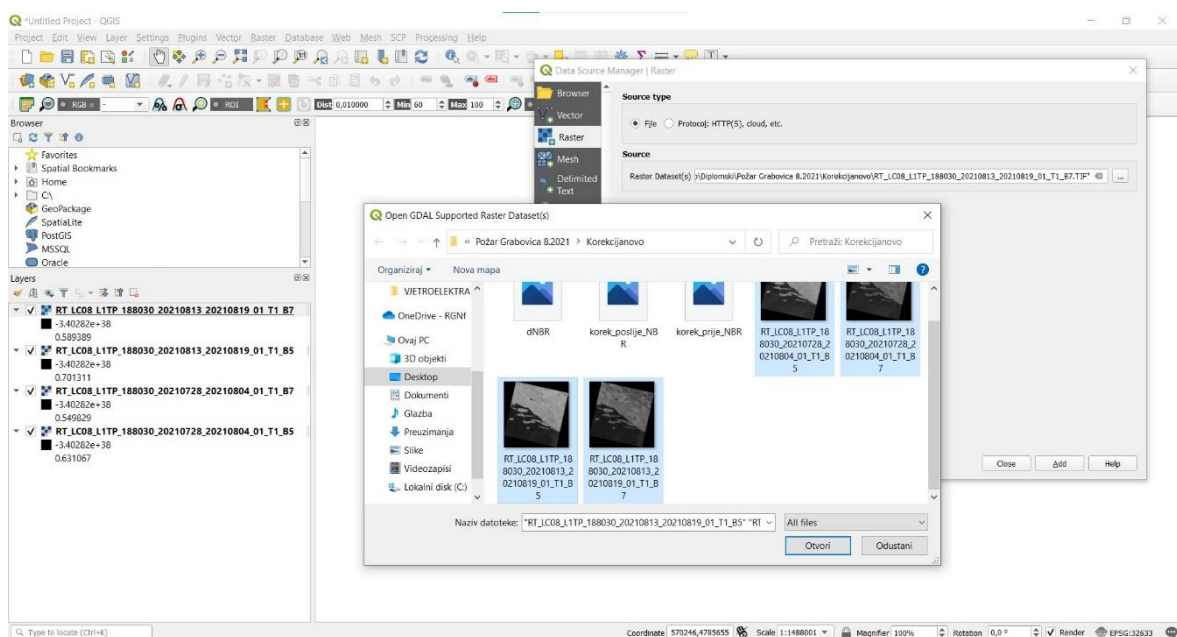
*Untitled Project - QGIS

Project Edit View Layer Settings Plugins Vector Raster Database Web Mesh SCP Processing Help

RGB = ROI Dist 0,010000 Min 60 Max 100

Browser

Favorites
Spatial Bookmarks
Home
C:\
GeoPackage
SpatiaLite
PostGIS
MSSQL
Oracle

Layers

RT_LC08_L1TP_188030_20210813_20210819_01_T1_B7
-3.40282e+38
0.589389
RT_LC08_L1TP_188030_20210813_20210819_01_T1_B5
-3.40282e+38
0.701311
RT_LC08_L1TP_188030_20210728_20210804_01_T1_B7
-3.40282e+38
0.549829
RT_LC08_L1TP_188030_20210728_20210804_01_T1_B5
-3.40282e+38
0.631067

Data Source Manager | Raster

Browser
Vector
Raster
Mesh
Delimited Text

Source type
File Protocol: HTTP(S), cloud, etc.

Source
Raster Dataset(s) )\Diplomski\Požar Grabovica 8.2021\Korekcijanovo\RT_LC08_L1TP_188030_20210813_20210819_01_T1_B7.TIF" ...

Close Add Help

Open GDAL Supported Raster Dataset(s)

« Požar Grabovica 8.2021 › Korekcijanovo
Pretraži: Korekcijanovo

Organiziraj ▾ Nova mapa

VJETROELEKTRA
OneDrive - RGNf
Ovaj PC
3D objekti
Desktop
Dokumenti
Glazba
Preuzimanja
Slike
Videozapisi
Lokalni disk (C:)

dNBR
korek_poslije_NBR
korek_prije_NBR
RT_LC08_L1TP_188030_20210728_20210804_01_T1_B5
RT_LC08_L1TP_188030_20210728_20210804_01_T1_B7
RT_LC08_L1TP_188030_20210813_20210819_01_T1_B5
RT_LC08_L1TP_188030_20210813_20210819_01_T1_B7

Naziv datoteke: "RT_LC08_L1TP_188030_20210813_20210819_01_T1_B5" "RT
All files
Otvori Odustani

Type to locate (Ctrl+K)
Coordinate 570246,4785655 Scale 1:1488001 Magnifier 100% Rotation 0,0 ° Render EPSG:32633